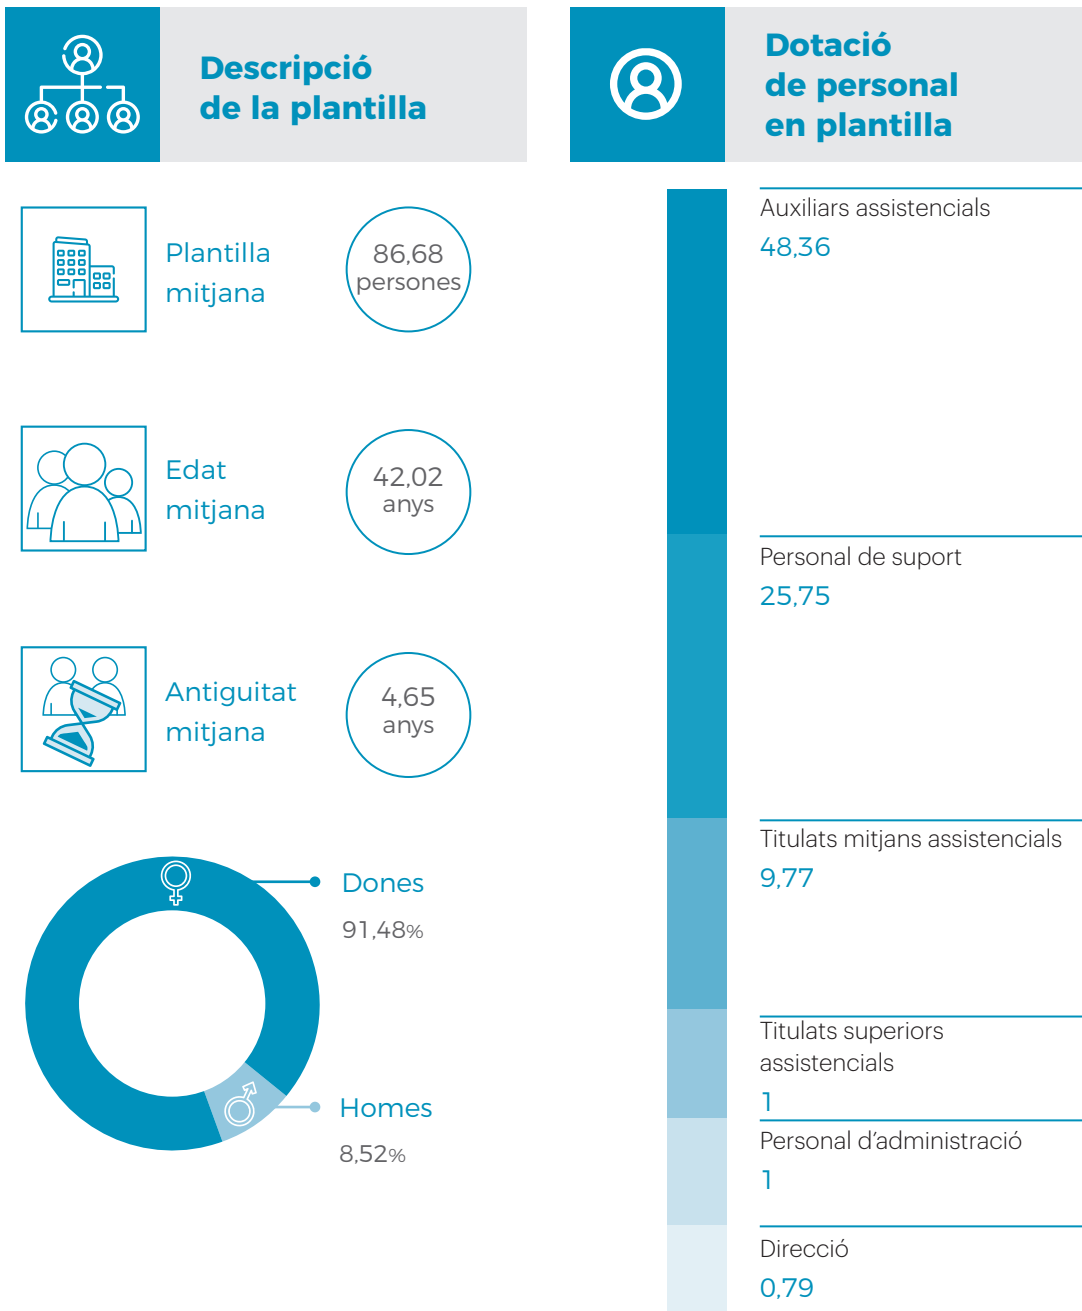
Descripció de la plantilla

Plantilla mitjana

86,68 persones

Edat mitjana

42,02 anys

Antiguitat mitjana

4,65 anys

Dones

91,48%

Homes

8,52%

Dotació de personal en plantilla

Auxiliars assistencials

48,36

Personal de suport

25,75

Titulats mitjans assistencials

9,77

Titulats superiors assistencials

1

Personal d'administració

1

Direcció

0,79